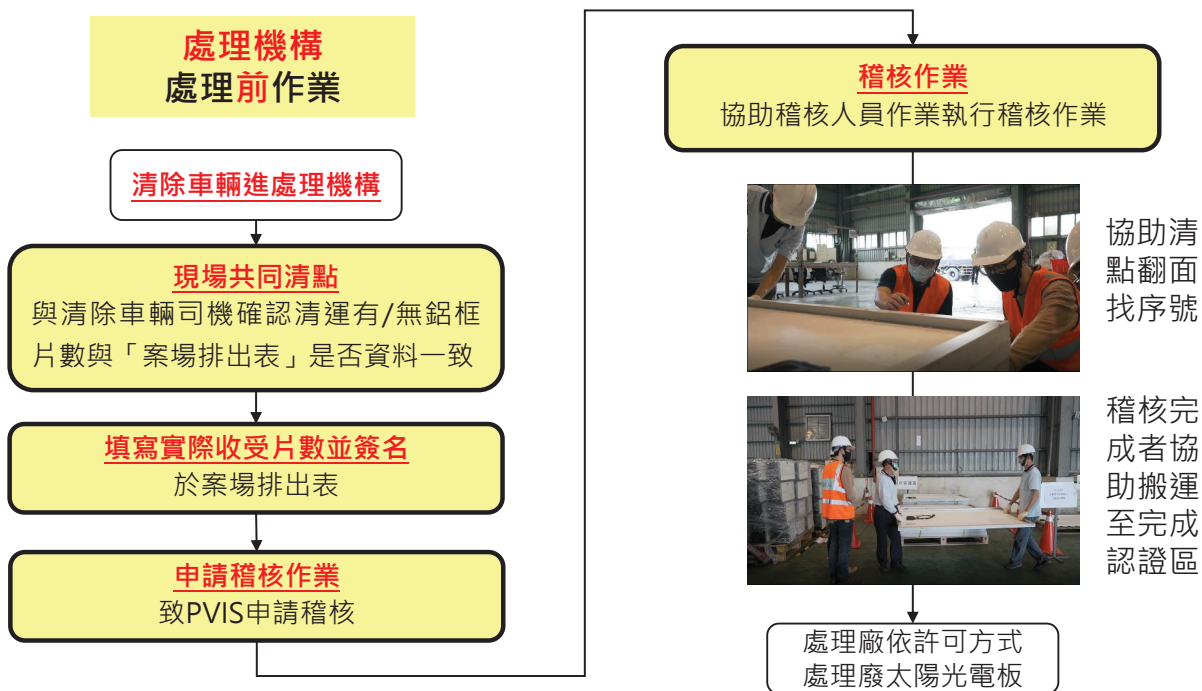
處理機構
處理前作業

清除車輛進處理機構

現場共同清點
與清除車輛司機確認清運有/無鋁框片數與「案場排出表」是否資料一致

填寫實際收受片數並簽名
於案場排出表

申請稽核作業
致PVIS申請稽核

稽核作業
協助稽核人員作業執行稽核作業

協助清點翻面找序號

稽核完成者協助搬運至完成認證區

處理廠依許可方式
處理廢太陽光電板